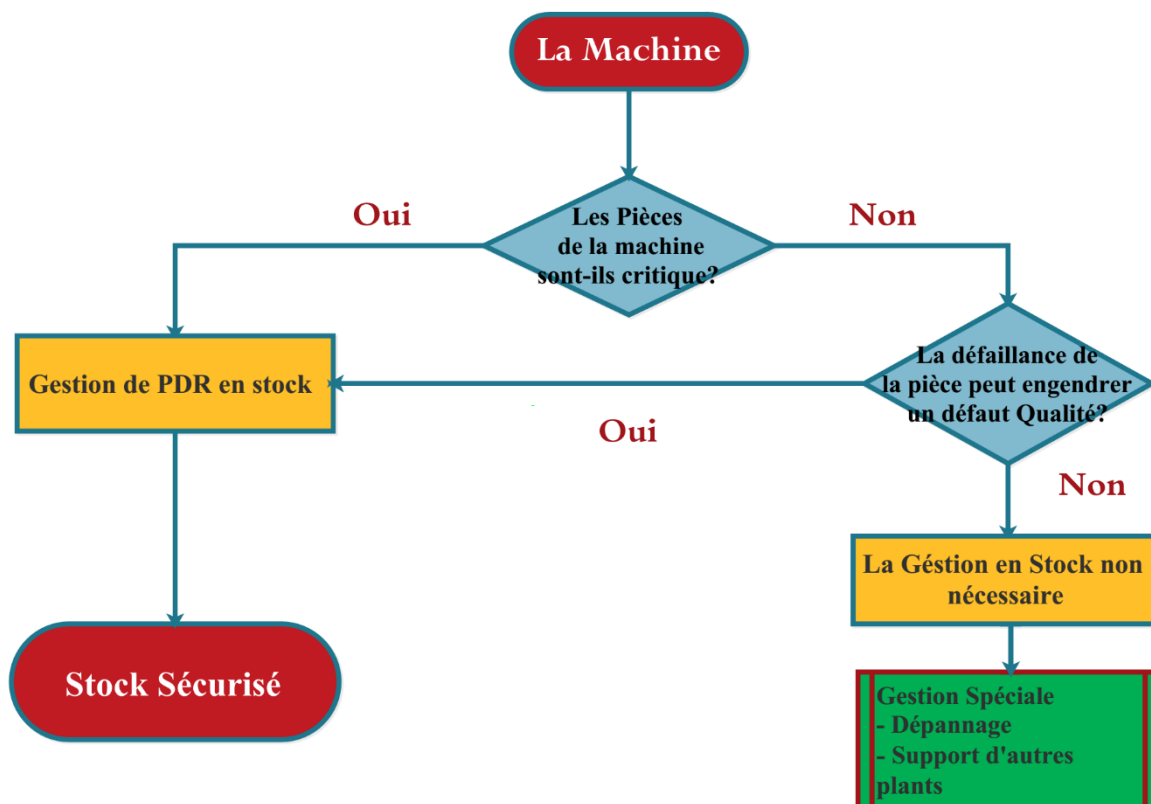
La Machine

Oui

Les Pièces de la machine sont-ils critique?

Non

Gestion de PDR en stock

La défaillance de la pièce peut engendrer un défaut Qualité?

Oui

Non

La Géstion en Stock non nécessaire

Stock Sécurisé

Gestion Spéciale
- Dépannage
- Support d'autres plants